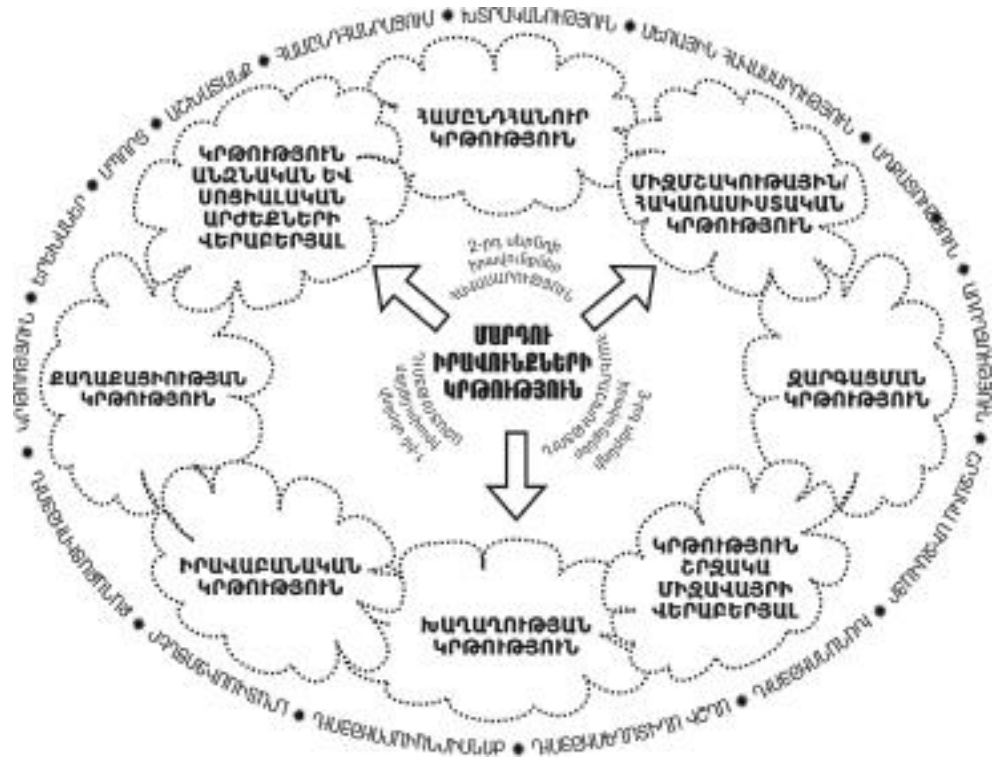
ՀԱՄԸՆԴՀԱՆՈՒՐ ԿՐԹՈՒԹՅՈՒՆ

ԿՐԹՈՒԹՅՈՒՆ ԱՆՁՆԱԿԱՆ ԵՎ ՍՈՑԻԱԼԱԿԱՆ ԱՐԺԵՔՆԵՐԻ ՎԵՐԱԲԵՐՅԱԼ

ՄԻՋՄՇԱԿՈՒԹԱՅԻՆ/ ՀԱԿԱՌԱՍԻՍՏԱԿԱՆ ԿՐԹՈՒԹՅՈՒՆ

ՔԱՂԱՔԱՑԻՈՒԹՅԱՆ ԿՐԹՈՒԹՅՈՒՆ

ՄԱՐԴՈՒ ԻՐԱՎՈՒՆՔՆԵՐԻ ԿՐԹՈՒԹՅՈՒՆ

ԶԱՐԳԱՑՄԱՆ ԿՐԹՈՒԹՅՈՒՆ

ԻՐԱՎԱԲԱՆԱԿԱՆ ԿՐԹՈՒԹՅՈՒՆ

ԿՐԹՈՒԹՅՈՒՆ ՇՐՋԱԿԱ ՄԻՋԱՎԱՅՐԻ ՎԵՐԱԲԵՐՅԱԼ

ԽԱՂԱՂՈՒԹՅԱՆ ԿՐԹՈՒԹՅՈՒՆ

2-րդ սերնդի իրավունքներ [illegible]

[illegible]

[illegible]

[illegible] • ԽՏՐԱԿԱՆՈՒԹՅՈՒՆ • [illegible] • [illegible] • ԱՂՔԱՏՈՒԹՅՈՒՆ • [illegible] • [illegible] • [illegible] • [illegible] • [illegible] • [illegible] • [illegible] • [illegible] • ԿՐԹՈՒԹՅՈՒՆ • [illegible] • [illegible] • ՍՊՈՐՏ • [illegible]